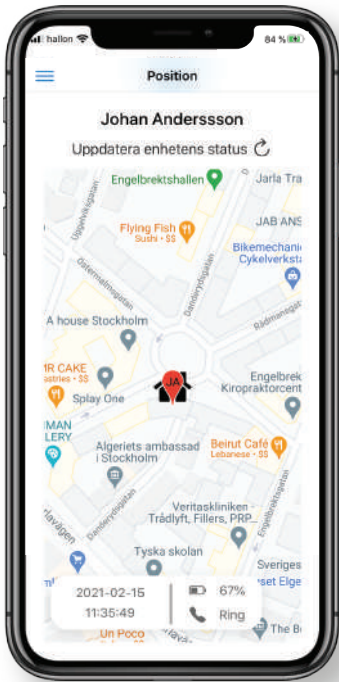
hallon
84 %
Position
Johan Anderssson
Uppdatera enhetens status
Engelbrektshallen
Jarla Tra
Flying Fish
Sushi · $$
JAB ANS
Bikemechani
Cykelverkst
Östermalmsgatan
Danderydsgatan
Rådmansgatan
A house Stockholm
JA
R CAKE
astries · $$
Splay One
Engelbrek
Kiropraktorcent
MAN
LERY
Algeriets ambassad
i Stockholm
Beirut Café
Lebanese · $$
Danderydsgatan
Veritaskliniken -
Trådlyft, Fillers, PRP...
Tyska skolan
Sveriges
set Elge
2021-02-15
11:35:49
67%
Ring
Un Poco
The B